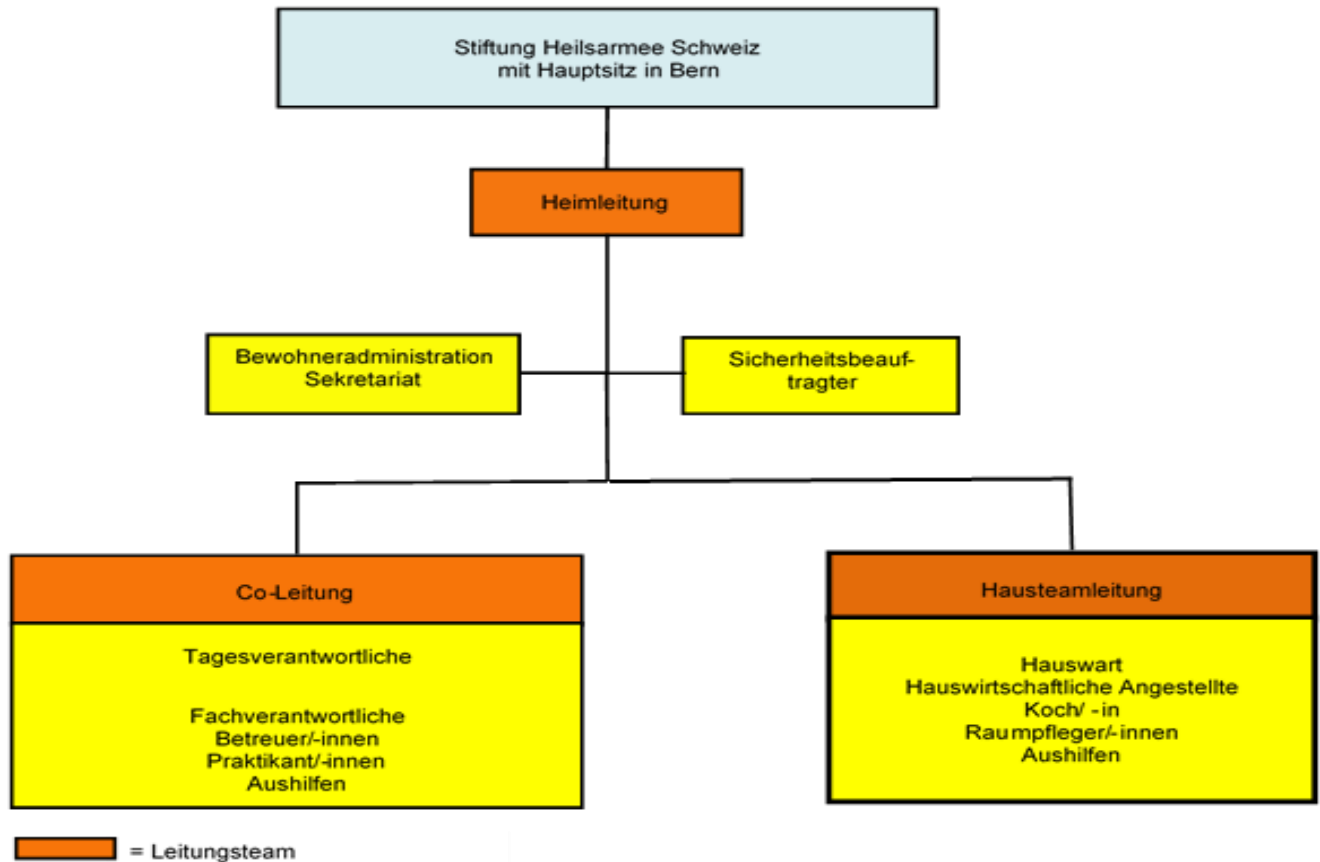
Stiftung Heilsarmee Schweiz
mit Hauptsitz in Bern

Heimleitung

Bewohneradministration
Sekretariat

Sicherheitsbeauftragter

Co-Leitung

Tagesverantwortliche

Fachverantwortliche
Betreuer/-innen
Praktikant/-innen
Aushilfen

Hausteamleitung

Hauswart
Hauswirtschaftliche Angestellte
Koch/ -in
Raumpfleger/-innen
Aushilfen

= Leitungsteam